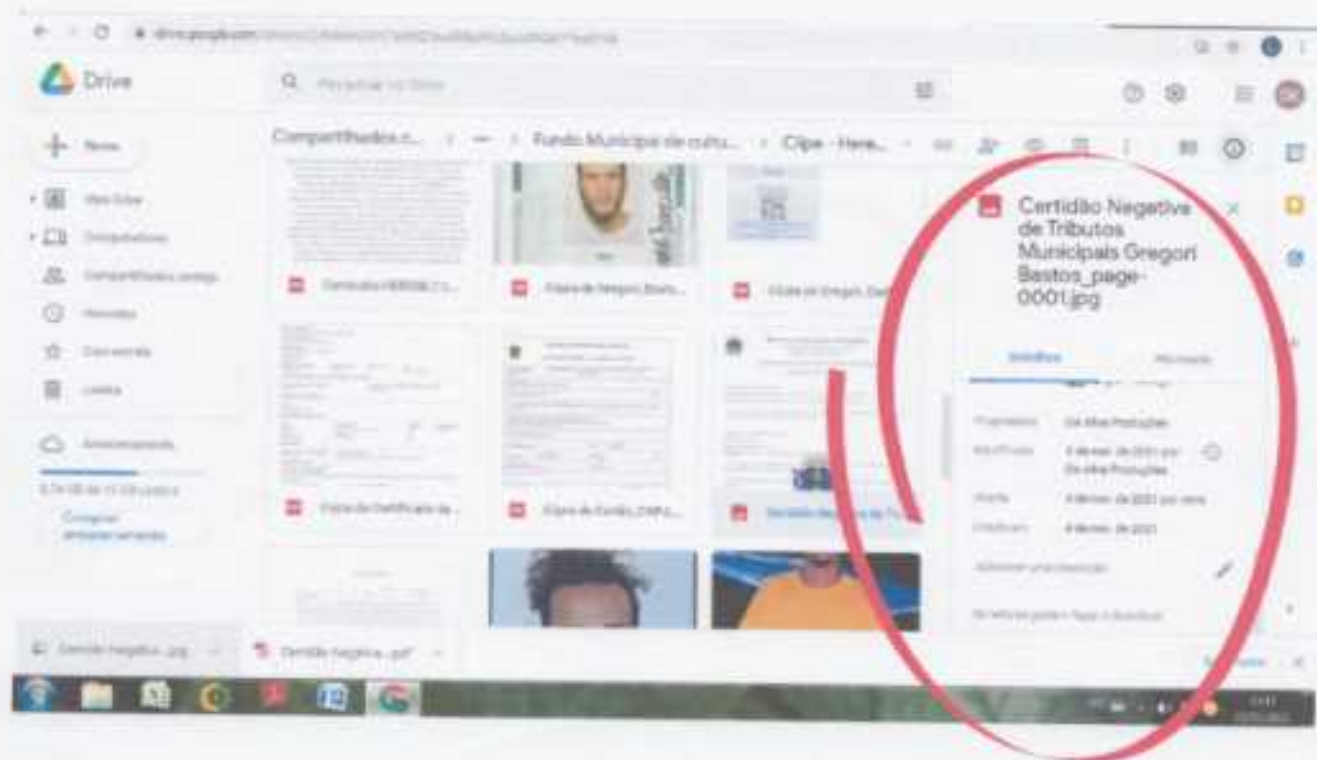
drive.google.com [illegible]

Drive

Pesquisar no Drive

Novo

Meu Drive

Computadores

Compartilhados comigo

Recentes

Com estrela

Lixeira

Armazenamento

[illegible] de 15 GB usados

Comprar armazenamento

Compartilhados c... › ... › Fundo Municipal de cultu... › Clipe - Here...

Certidão NEGATIVA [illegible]

Cópia de Gregori_Basto...

Cópia de Gregori_Bast...

Cópia de Certificado de...

Cópia de Certidão_CNPJ...

Certidão Negativa de Tr...

Certidão Negative de Tributos Municipais Gregori Bastos_page-0001.jpg

Detalhes

Atividade

Proprietário

Cia Afro Produções

Modificado

4 de mar. de 2021 por Cia Afro Produções

Aberto

4 de mar. de 2021 por mim

Criado em

4 de mar. de 2021

Adicionar uma descrição

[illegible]

Certidão Negativa...jpg

Certidão Negativa...pdf